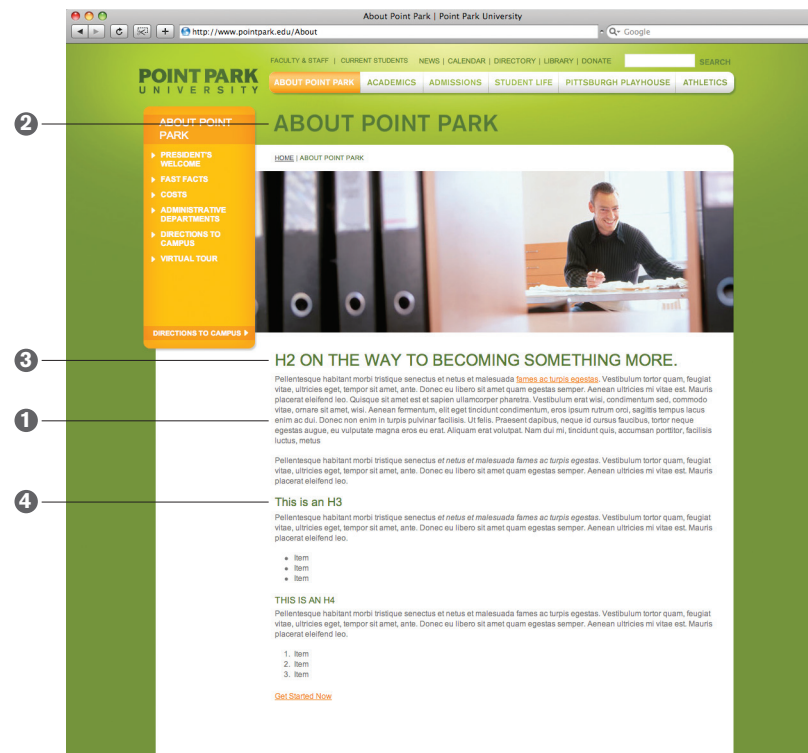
About Point Park | Point Park University

http://www.pointpark.edu/About

Google

FACULTY & STAFF | CURRENT STUDENTS NEWS | CALENDAR | DIRECTORY | LIBRARY | DONATE SEARCH

POINT PARK UNIVERSITY

ABOUT POINT PARK ACADEMICS ADMISSIONS STUDENT LIFE PITTSBURGH PLAYHOUSE ATHLETICS

ABOUT POINT PARK

PRESIDENT'S WELCOME
FAST FACTS
COSTS
ADMINISTRATIVE DEPARTMENTS
DIRECTIONS TO CAMPUS
VIRTUAL TOUR

DIRECTIONS TO CAMPUS

2

ABOUT POINT PARK

HOME | ABOUT POINT PARK

3

H2 ON THE WAY TO BECOMING SOMETHING MORE.

1

Pellentesque habitant morbi tristique senectus et netus et malesuada fames ac turpis egestas. Vestibulum tortor quam, feugiat vitae, ultricies eget, tempor sit amet, ante. Donec eu libero sit amet quam egestas semper. Aenean ultricies mi vitae est. Mauris placerat eleifend leo. Quisque sit amet est et sapien ullamcorper pharetra. Vestibulum erat wisi, condimentum sed, commodo vitae, ornare sit amet, wisi. Aenean fermentum, elit eget tincidunt condimentum, eros ipsum rutrum orci, sagittis tempus lacus enim ac dui. Donec non enim in turpis pulvinar facilisis. Ut felis. Praesent dapibus, neque id cursus faucibus, tortor neque egestas augue, eu vulputate magna eros eu erat. Aliquam erat volutpat. Nam dui mi, tincidunt quis, accumsan porttitor, facilisis luctus, metus

Pellentesque habitant morbi tristique senectus et netus et malesuada fames ac turpis egestas. Vestibulum tortor quam, feugiat vitae, ultricies eget, tempor sit amet, ante. Donec eu libero sit amet quam egestas semper. Aenean ultricies mi vitae est. Mauris placerat eleifend leo.

4

This is an H3

Pellentesque habitant morbi tristique senectus et netus et malesuada fames ac turpis egestas. Vestibulum tortor quam, feugiat vitae, ultricies eget, tempor sit amet, ante. Donec eu libero sit amet quam egestas semper. Aenean ultricies mi vitae est. Mauris placerat eleifend leo.

- Item
- Item
- Item

THIS IS AN H4

Pellentesque habitant morbi tristique senectus et netus et malesuada fames ac turpis egestas. Vestibulum tortor quam, feugiat vitae, ultricies eget, tempor sit amet, ante. Donec eu libero sit amet quam egestas semper. Aenean ultricies mi vitae est. Mauris placerat eleifend leo.

1. Item
2. Item
3. Item

Get Started Now